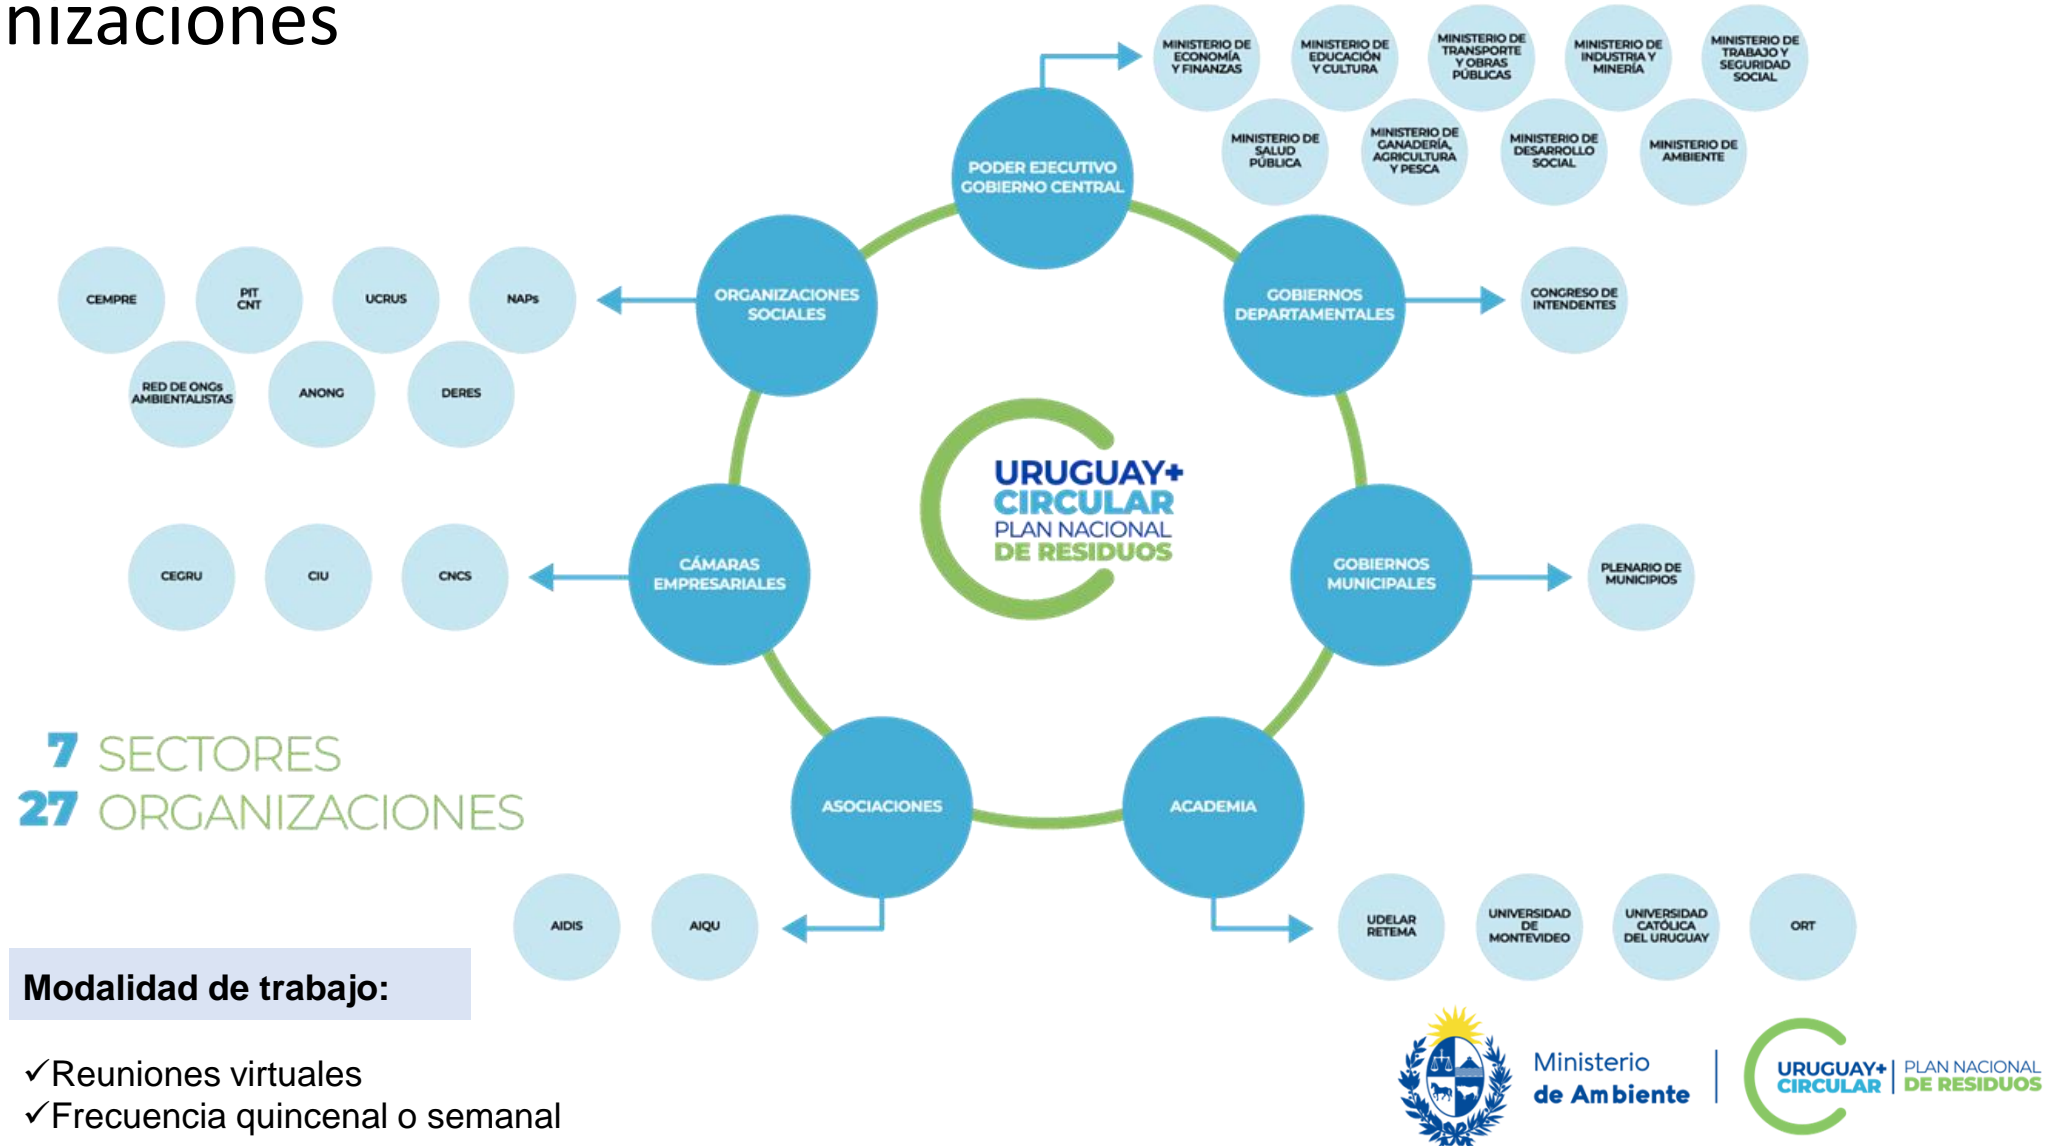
nizaciones

PODER EJECUTIVO GOBIERNO CENTRAL

MINISTERIO DE ECONOMÍA Y FINANZAS

MINISTERIO DE EDUCACIÓN Y CULTURA

MINISTERIO DE TRANSPORTE Y OBRAS PÚBLICAS

MINISTERIO DE INDUSTRIA Y MINERÍA

MINISTERIO DE TRABAJO Y SEGURIDAD SOCIAL

MINISTERIO DE SALUD PÚBLICA

MINISTERIO DE GANADERÍA, AGRICULTURA Y PESCA

MINISTERIO DE DESARROLLO SOCIAL

MINISTERIO DE AMBIENTE

ORGANIZACIONES SOCIALES

CEMPRE

PIT CNT

UCRUS

NAPs

RED DE ONGs AMBIENTALISTAS

ANONG

DERES

GOBIERNOS DEPARTAMENTALES

CONGRESO DE INTENDENTES

URUGUAY+ CIRCULAR PLAN NACIONAL DE RESIDUOS

CÁMARAS EMPRESARIALES

CEGRU

CIU

CNCS

GOBIERNOS MUNICIPALES

PLENARIO DE MUNICIPIOS

7 SECTORES
27 ORGANIZACIONES

ASOCIACIONES

ACADEMIA

AIDIS

AIQU

UDELAR RETEMA

UNIVERSIDAD DE MONTEVIDEO

UNIVERSIDAD CATÓLICA DEL URUGUAY

ORT

Modalidad de trabajo:

✓Reuniones virtuales
✓Frecuencia quincenal o semanal

Ministerio de Ambiente

URUGUAY+ CIRCULAR | PLAN NACIONAL DE RESIDUOS